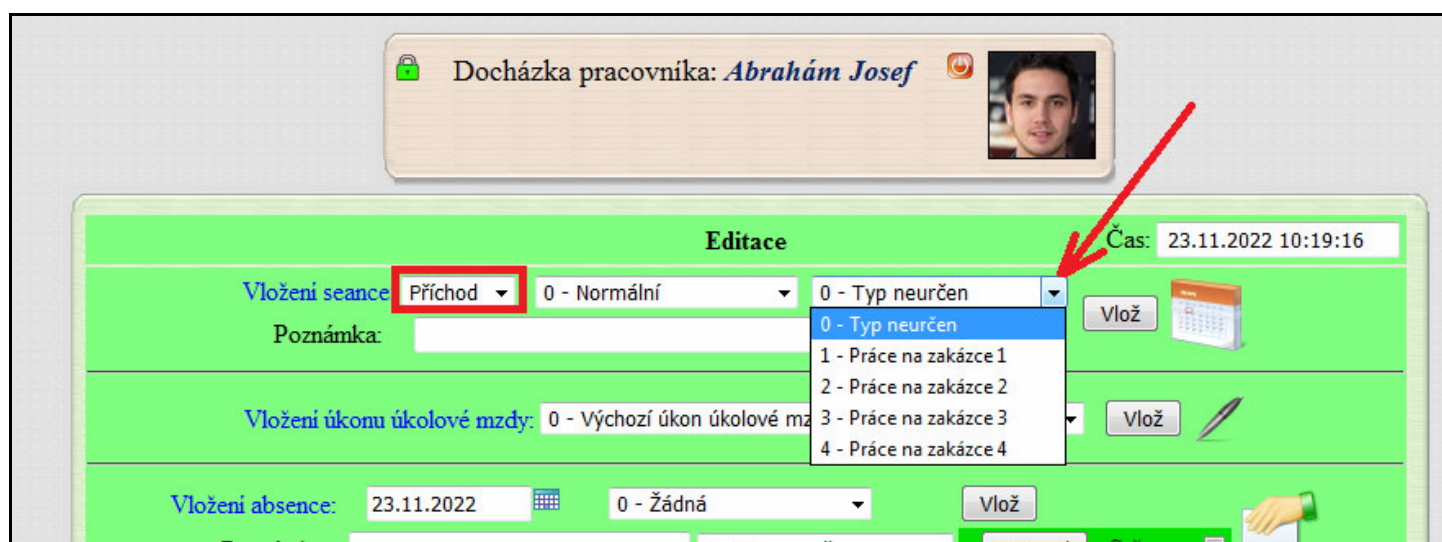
Docházka pracovníka: Abrahám Josef

Editace

Čas: 23.11.2022 10:19:16

Vložení seance Příchod ▾ 0 - Normální ▾ 0 - Typ neurčen ▾ Vlož

Poznámka:

0 - Typ neurčen
1 - Práce na zakázce 1
2 - Práce na zakázce 2
3 - Práce na zakázce 3
4 - Práce na zakázce 4

Vložení úkonu úkolové mzdy: 0 - Výchozí úkon úkolové mz ▾ Vlož

Vložení absence: 23.11.2022 0 - Žádná ▾ Vlož